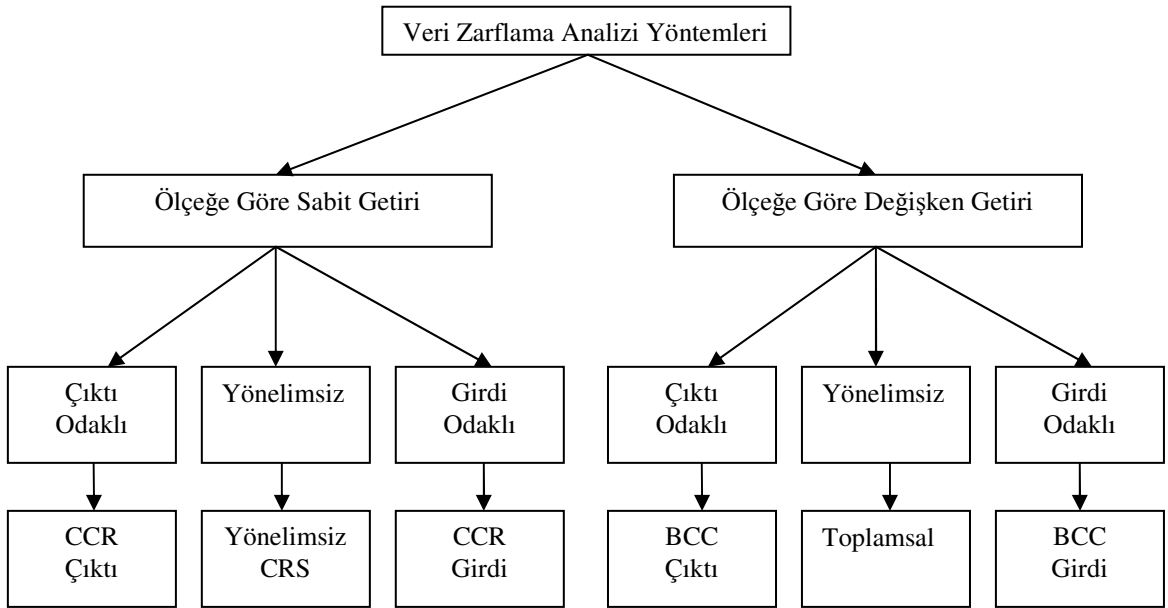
Veri Zarflama Analizi Yöntemleri

Ölçeğe Göre Sabit Getiri

Ölçeğe Göre Değişken Getiri

Çıktı Odaklı

Yönelimsiz

Girdi Odaklı

Çıktı Odaklı

Yönelimsiz

Girdi Odaklı

CCR Çıktı

Yönelimsiz CRS

CCR Girdi

BCC Çıktı

Toplamsal

BCC Girdi